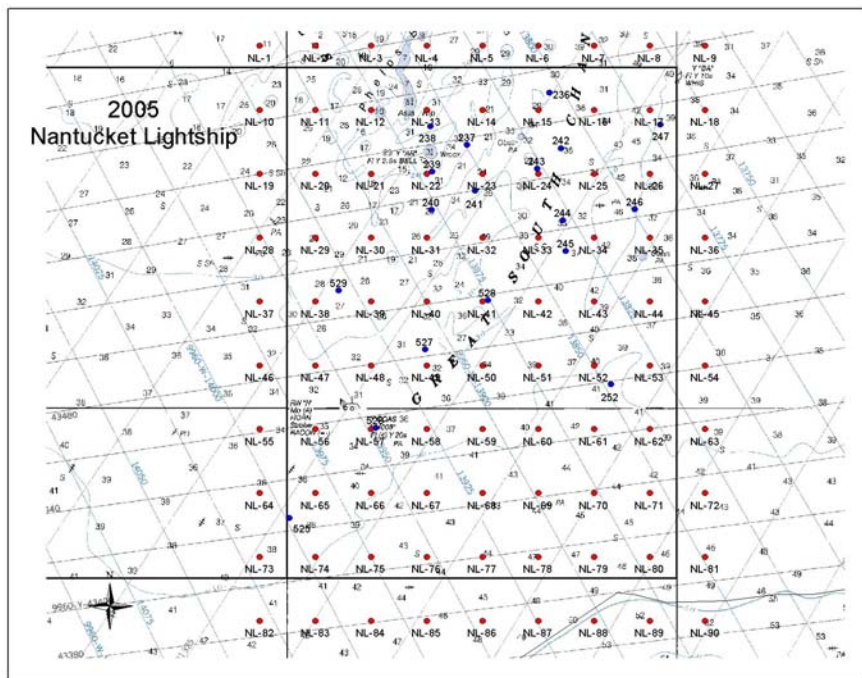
2005
Nantucket Lightship

NL-1
NL-2
NL-3
NL-4
NL-5
NL-6
NL-7
NL-8
NL-9
NL-10
NL-11
NL-12
NL-13
NL-14
NL-15
NL-16
NL-17
NL-18
NL-19
NL-20
NL-21
NL-22
NL-23
NL-24
NL-25
NL-26
NL-27
NL-28
NL-29
NL-30
NL-31
NL-32
NL-33
NL-34
NL-35
NL-36
NL-37
NL-38
NL-39
NL-40
NL-41
NL-42
NL-43
NL-44
NL-45
NL-46
NL-47
NL-48
NL-49
NL-50
NL-51
NL-52
NL-53
NL-54
NL-55
NL-56
NL-57
NL-58
NL-59
NL-60
NL-61
NL-62
NL-63
NL-64
NL-65
NL-66
NL-67
NL-68
NL-69
NL-70
NL-71
NL-72
NL-73
NL-74
NL-75
NL-76
NL-77
NL-78
NL-79
NL-80
NL-81
NL-82
NL-83
NL-84
NL-85
NL-86
NL-87
NL-88
NL-89
NL-90

236
237
238
239
240
241
242
243
244
245
246
247
252
525
526
527
528
529

GREAT SOUTH CHANNEL